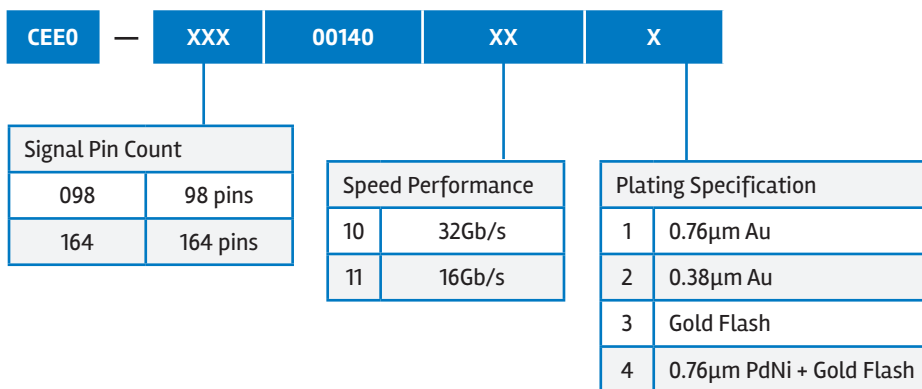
CEE0 — XXX 00140 XX X

Signal Pin Count

| 098 | 98 pins |
|---|---|
| 164 | 164 pins |

Speed Performance

| 10 | 32Gb/s |
|---|---|
| 11 | 16Gb/s |

Plating Specification

| 1 | 0.76µm Au |
|---|---|
| 2 | 0.38µm Au |
| 3 | Gold Flash |
| 4 | 0.76µm PdNi + Gold Flash |